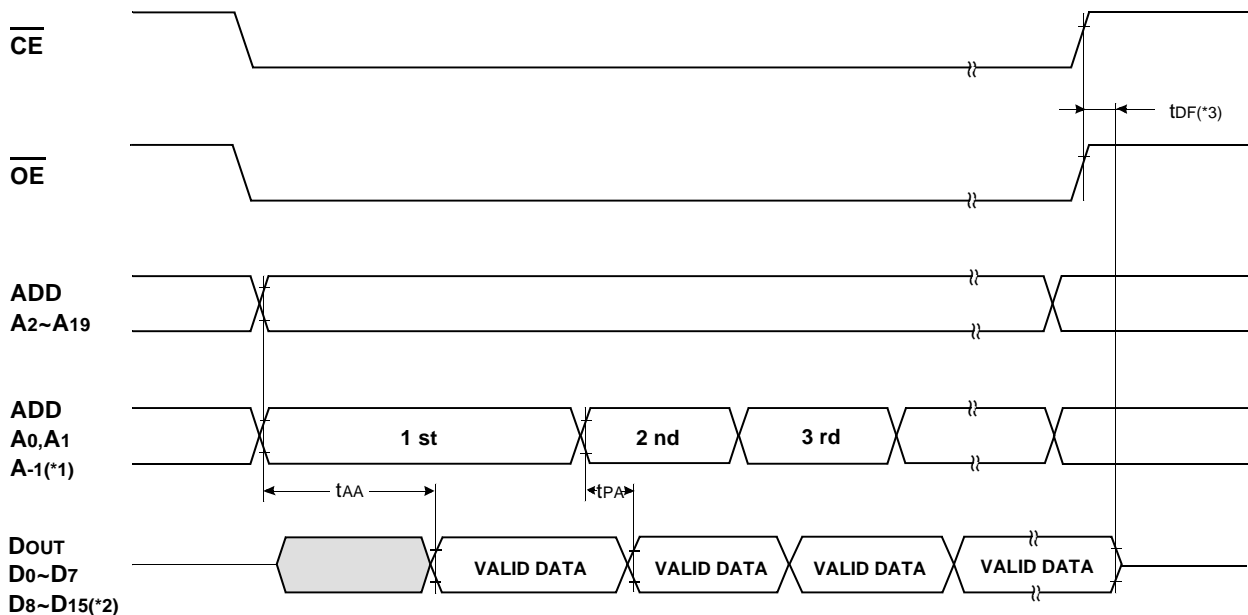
$\overline{CE}$

$t_{DF(*3)}$

$\overline{OE}$

ADD
$A_2$~$A_{19}$

ADD
$A_0$,$A_1$
$A_{-1}$(*1)

1 st

2 nd

3 rd

$t_{AA}$

$t_{PA}$

$D_{OUT}$
$D_0$~$D_7$
$D_8$~$D_{15}$(*2)

VALID DATA

VALID DATA

VALID DATA

VALID DATA